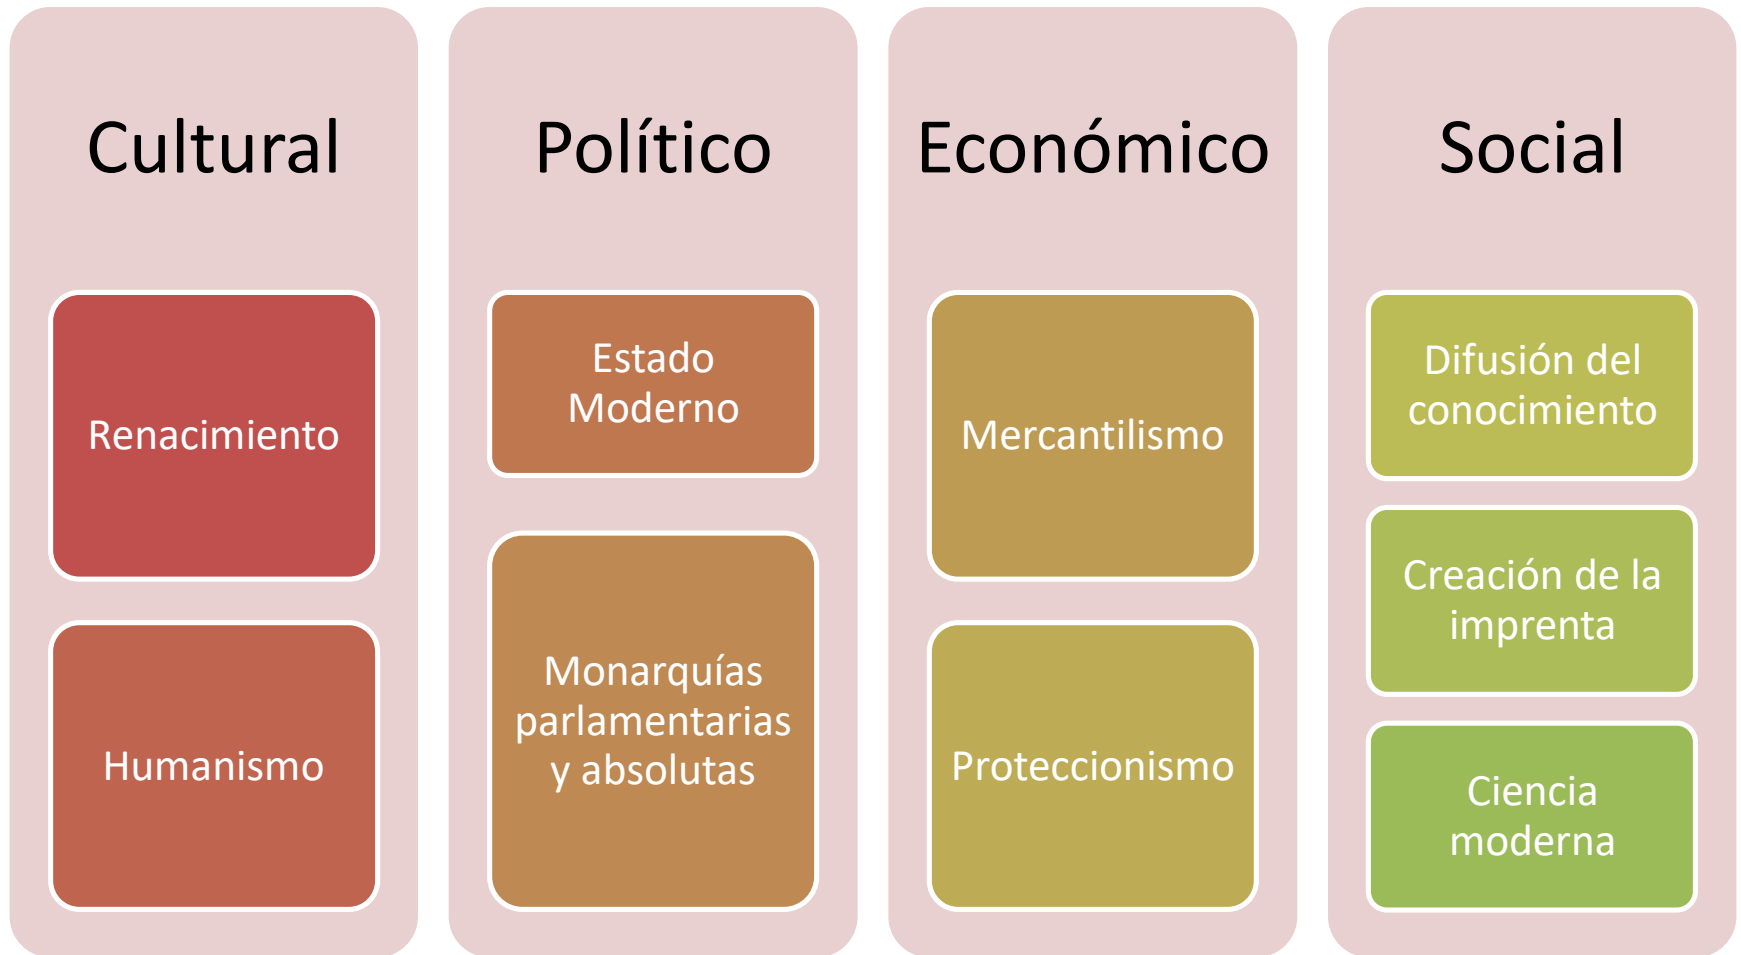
Cultural

Renacimiento

Humanismo

Político

Estado Moderno

Monarquías parlamentarias y absolutas

Económico

Mercantilismo

Proteccionismo

Social

Difusión del conocimiento

Creación de la imprenta

Ciencia moderna